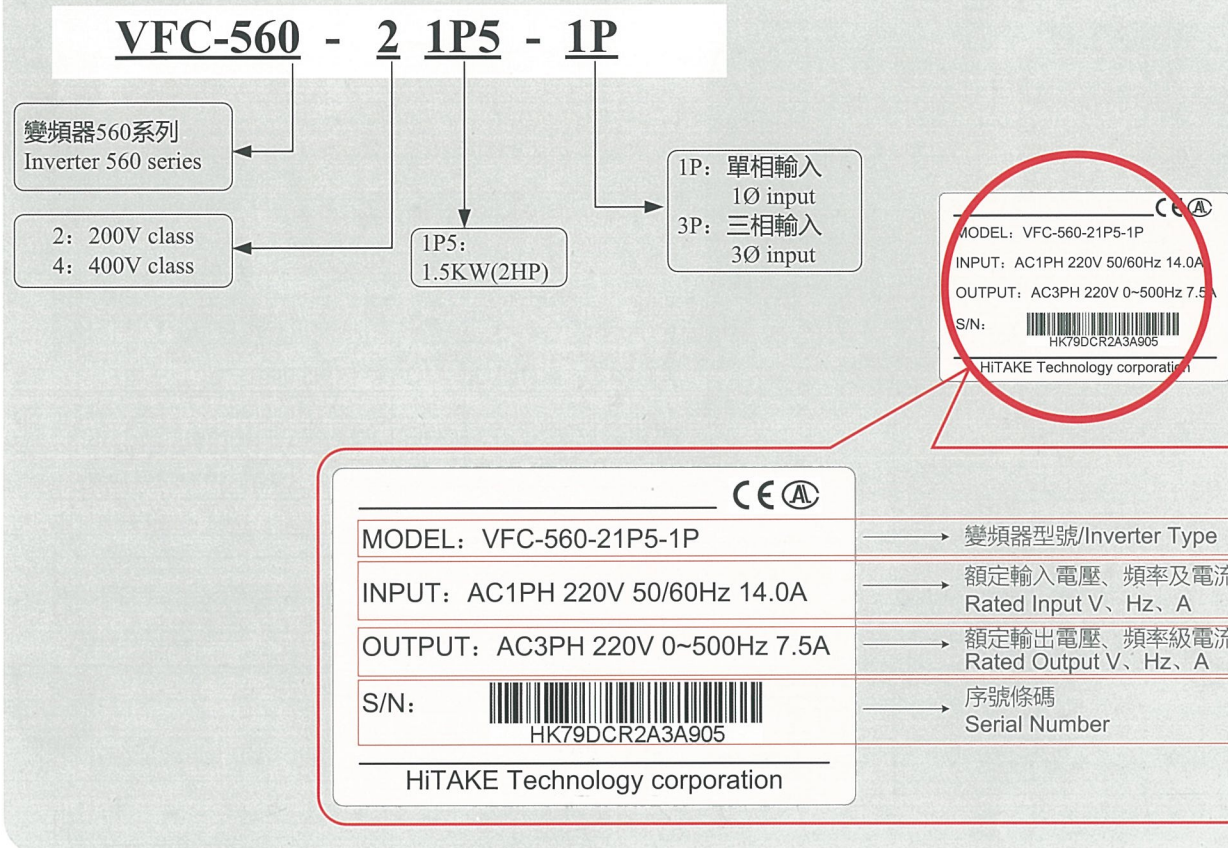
VFC-560 - 2 1P5 - 1P

變頻器560系列
Inverter 560 series

2：200V class
4：400V class

1P5：
1.5KW(2HP)

1P：單相輸入
1Ø input
3P：三相輸入
3Ø input

CE AL
MODEL：VFC-560-21P5-1P
INPUT：AC1PH 220V 50/60Hz 14.0A
OUTPUT：AC3PH 220V 0~500Hz 7.5A
S/N：
HK79DCR2A3A905
HiTAKE Technology corporation

CE AL
MODEL：VFC-560-21P5-1P
INPUT：AC1PH 220V 50/60Hz 14.0A
OUTPUT：AC3PH 220V 0~500Hz 7.5A
S/N：
HK79DCR2A3A905
HiTAKE Technology corporation

變頻器型號/Inverter Type
額定輸入電壓、頻率及電流
Rated Input V、Hz、A
額定輸出電壓、頻率級電流
Rated Output V、Hz、A
序號條碼
Serial Number